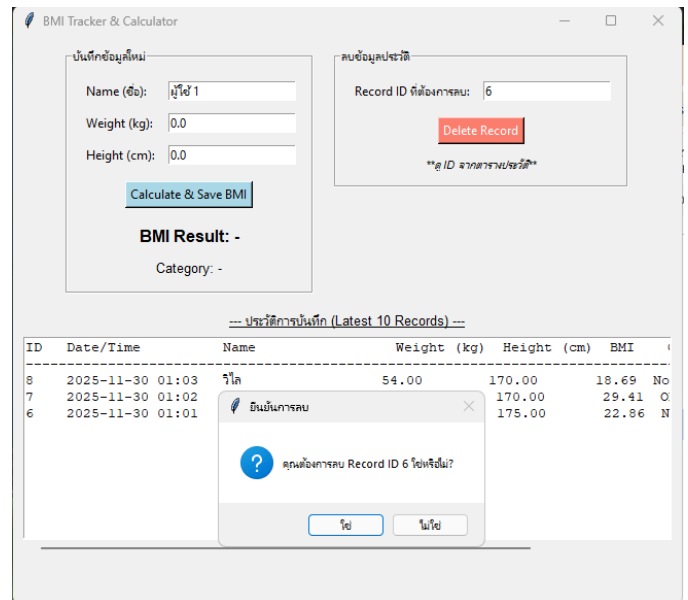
BMI Tracker & Calculator

บันทึกข้อมูลใหม่

Name (ชื่อ): ผู้ใช้ 1

Weight (kg): 0.0

Height (cm): 0.0

Calculate & Save BMI

BMI Result: -

Category: -

ลบข้อมูลประวัติ

Record ID ที่ต้องการลบ: 6

Delete Record

**ดู ID จากตารางประวัติ**

--- ประวัติการบันทึก (Latest 10 Records) ---

| ID | Date/Time | Name | Weight (kg) | Height (cm) | BMI | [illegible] |
|---|---|---|---|---|---|---|
| 8 | 2025-11-30 01:03 | วิไล | 54.00 | 170.00 | 18.69 | No |
| 7 | 2025-11-30 01:02 | | | 170.00 | 29.41 | O |
| 6 | 2025-11-30 01:01 | | | 175.00 | 22.86 | N |

ยืนยันการลบ

คุณต้องการลบ Record ID 6 ใช่หรือไม่?

ใช่ ไม่ใช่